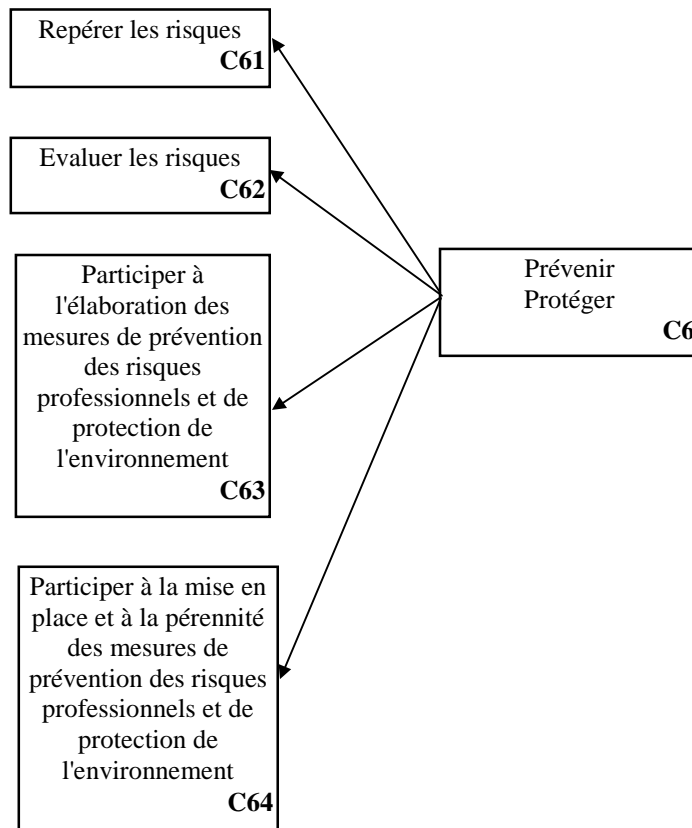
Repérer les risques
C61

Evaluer les risques
C62

Participer à l'élaboration des mesures de prévention des risques professionnels et de protection de l'environnement
C63

Participer à la mise en place et à la pérennité des mesures de prévention des risques professionnels et de protection de l'environnement
C64

Prévenir
Protéger
C6